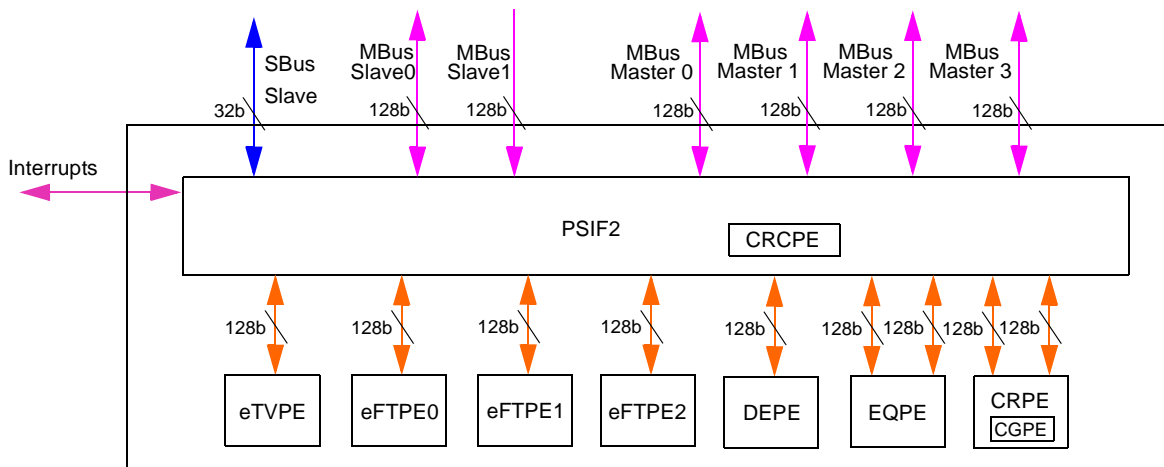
SBus Slave
MBus Slave0
MBus Slave1
MBus Master 0
MBus Master 1
MBus Master 2
MBus Master 3
32b
128b
128b
128b
128b
128b
128b
Interrupts
PSIF2
CRCPE
128b
128b
128b
128b
128b
128b
128b
128b
128b
eTVPE
eFTPE0
eFTPE1
eFTPE2
DEPE
EQPE
CRPE
CGPE